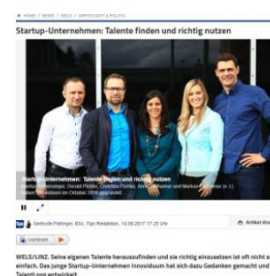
⌂ HOME / NEWS / WELS / WIRTSCHAFT & POLITIK

Startup-Unternehmen: Talente finden und richtig nutzen

Startup-Unternehmen: Talente finden und richtig nutzen
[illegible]

Gertrude Pollinger, BSc, Tips Redaktion, 14.09.2017 17:25 Uhr

Artikel drucken

Gefällt mir

WELS/LINZ. Seine eigenen Talente herauszufinden und sie richtig einzusetzen ist oft nicht so einfach. Das junge Startup-Unternehmen Innoviduum hat sich dazu Gedanken gemacht und Talent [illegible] entwickelt.